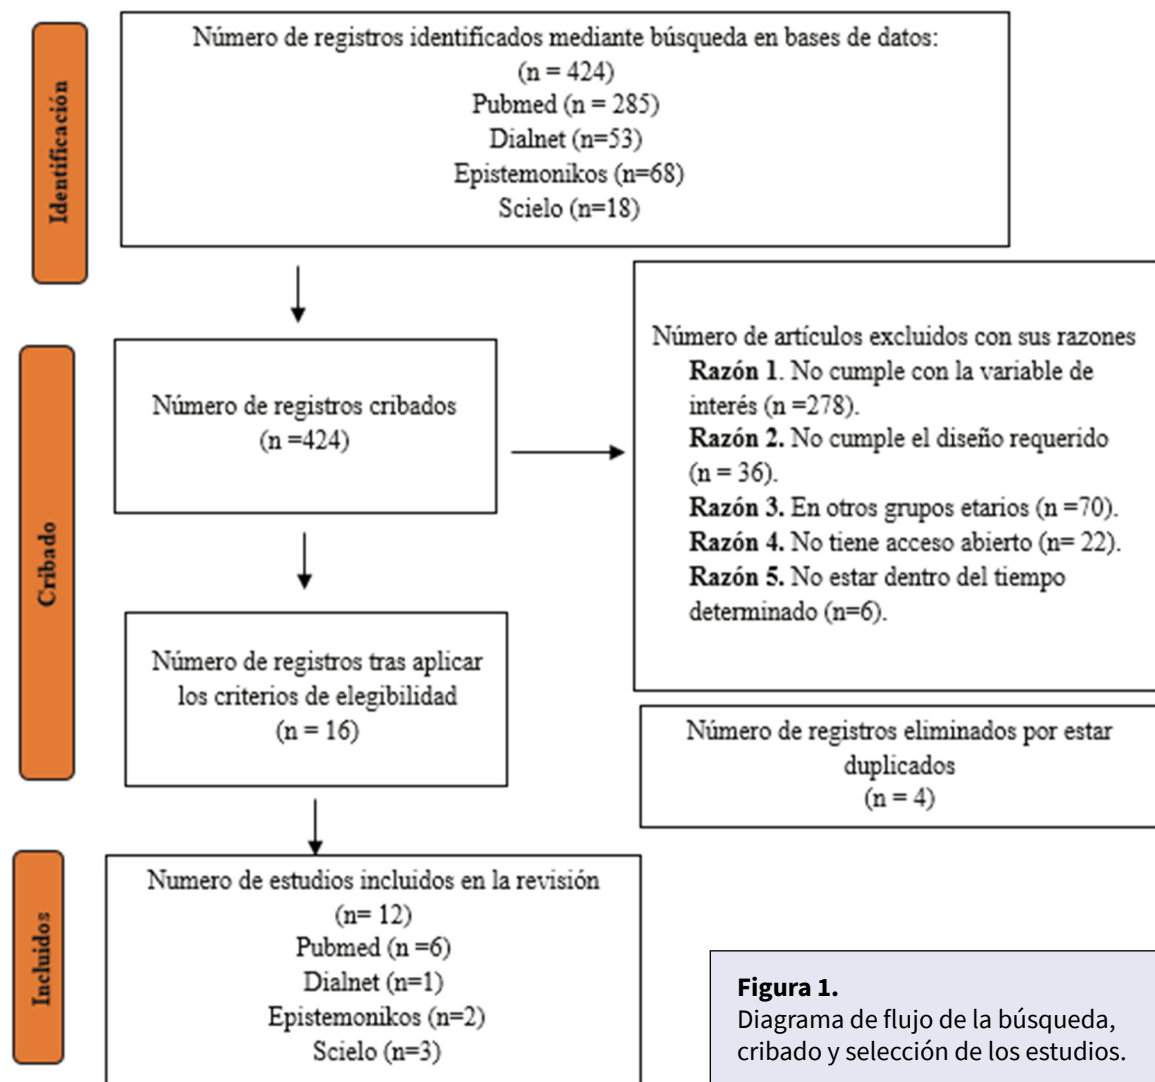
Identificación

Número de registros identificados mediante búsqueda en bases de datos:
(n = 424)
Pubmed (n = 285)
Dialnet (n=53)
Epistemonikos (n=68)
Scielo (n=18)

Cribado

Número de registros cribados
(n =424)

Número de artículos excluidos con sus razones
**Razón 1**. No cumple con la variable de interés (n =278).
**Razón 2.** No cumple el diseño requerido (n = 36).
**Razón 3.** En otros grupos etarios (n =70).
**Razón 4.** No tiene acceso abierto (n= 22).
**Razón 5.** No estar dentro del tiempo determinado (n=6).

Número de registros tras aplicar los criterios de elegibilidad
(n = 16)

Número de registros eliminados por estar duplicados
(n = 4)

Incluidos

Numero de estudios incluidos en la revisión
(n= 12)
Pubmed (n =6)
Dialnet (n=1)
Epistemonikos (n=2)
Scielo (n=3)

**Figura 1.**
Diagrama de flujo de la búsqueda, cribado y selección de los estudios.